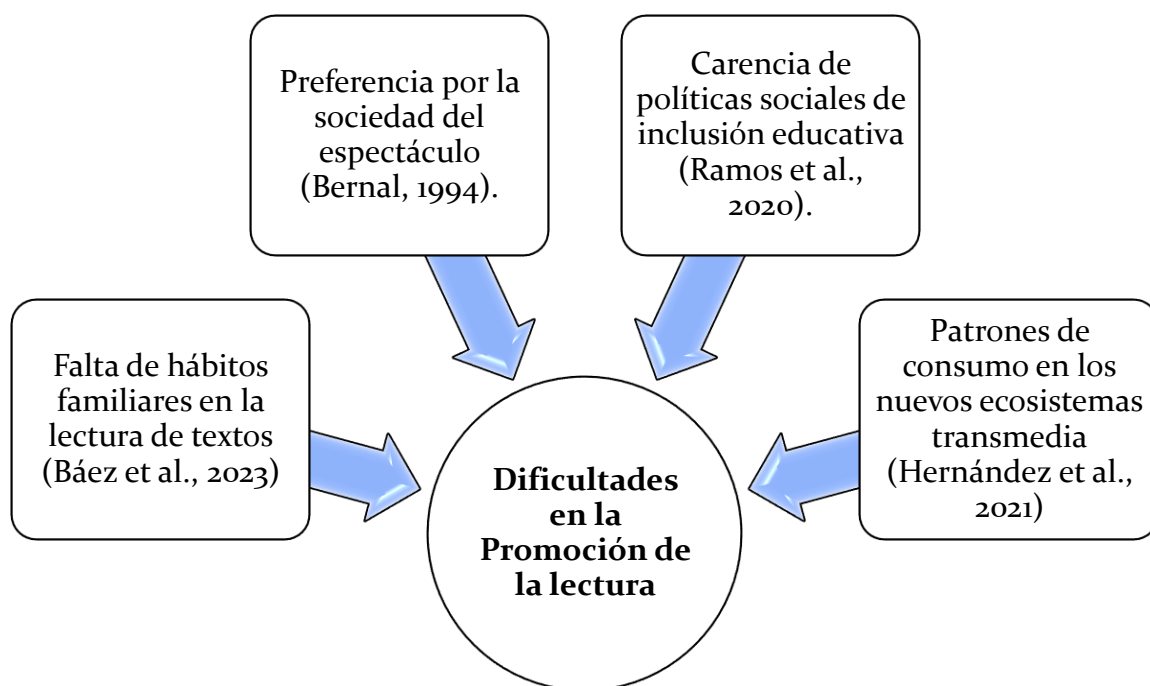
Preferencia por la sociedad del espectáculo (Bernal, 1994).

Carencia de políticas sociales de inclusión educativa (Ramos et al., 2020).

Falta de hábitos familiares en la lectura de textos (Báez et al., 2023)

Dificultades en la Promoción de la lectura

Patrones de consumo en los nuevos ecosistemas transmedia (Hernández et al., 2021)